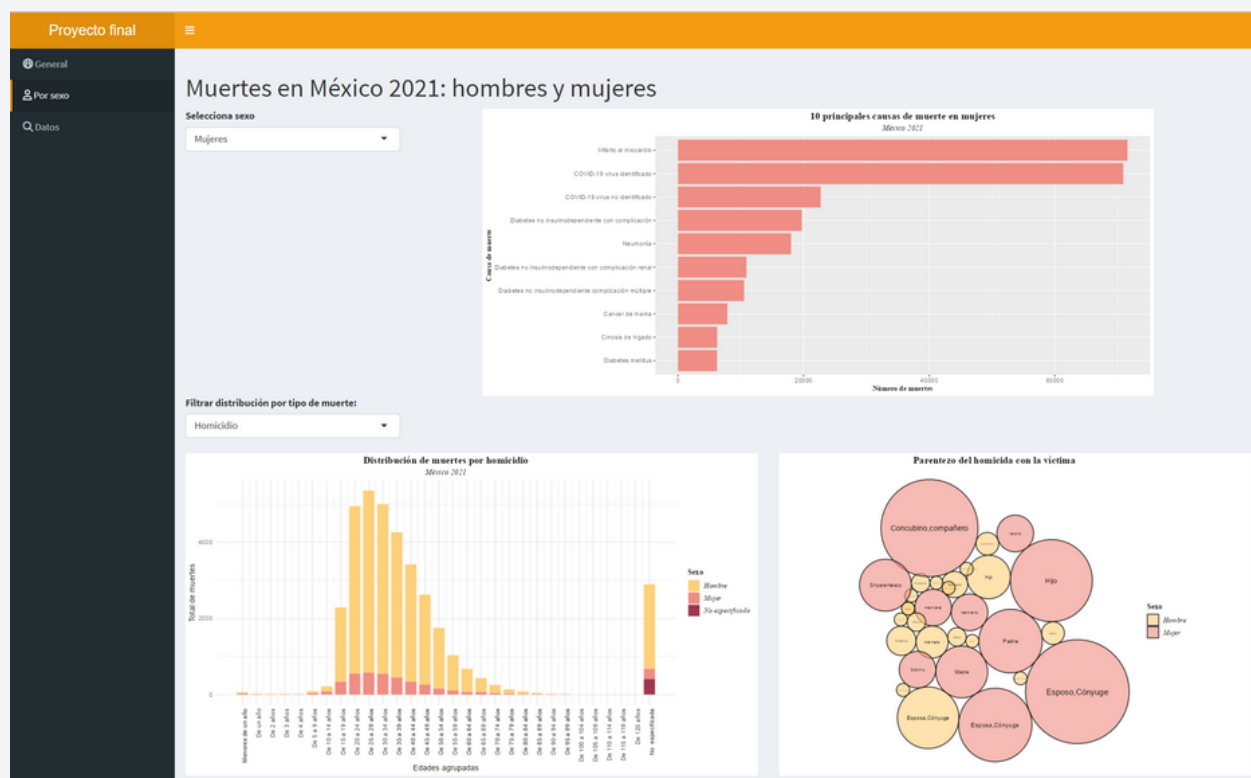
Proyecto final

General
Por sexo
Datos

Muertes en México 2021: hombres y mujeres

Selecciona sexo
Mujeres

10 principales causas de muerte en mujeres
México 2021

Causa de muerte
Infarto al miocardio
COVID-19 virus identificado
COVID-19 virus no identificado
Diabetes no insulinodependiente con complicación
Neumonía
Diabetes no insulinodependiente con complicación renal
Diabetes no insulinodependiente complicación múltiple
Cancer de mama
Cirrosis de hígado
Diabetes mellitus

0 20000 40000 60000
Número de muertes

Filtrar distribución por tipo de muerte:
Homicidio

Distribución de muertes por homicidio
México 2021

Total de muertes
0 2000 4000
Menores de un año
De un año
De 2 años
De 3 años
De 4 años
De 5 a 9 años
De 10 a 14 años
De 15 a 19 años
De 20 a 24 años
De 25 a 29 años
De 30 a 34 años
De 35 a 39 años
De 40 a 44 años
De 45 a 49 años
De 50 a 54 años
De 55 a 59 años
De 60 a 64 años
De 65 a 69 años
De 70 a 74 años
De 75 a 79 años
De 80 a 84 años
De 85 a 89 años
De 90 a 94 años
De 95 a 99 años
De 100 a 104 años
De 105 a 109 años
De 110 a 114 años
De 115 a 119 años
De 120 años
No especificado
Edades agrupadas

Sexo
Hombre
Mujer
No especificado

Parentezo del homicida con la víctima

Concubino,compañero
Hijo
Sin parentesco
Padre
Madre
Esposo,Cónyuge
Esposo,Cónyuge
Esposo,Cónyuge
Hermano
Hermano
Sobrino
Hijo

Sexo
Hombre
Mujer